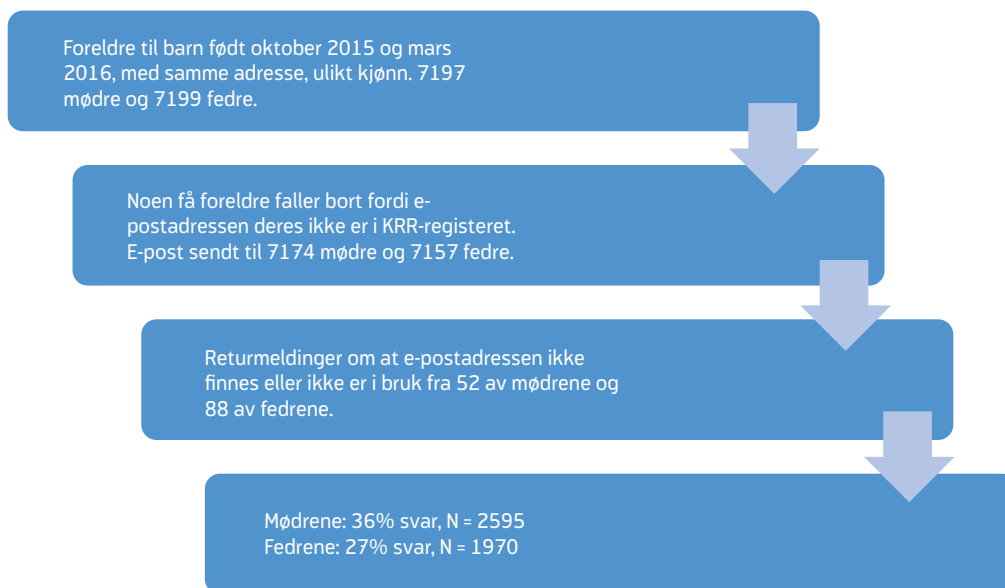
Foreldre til barn født oktober 2015 og mars 2016, med samme adresse, ulikt kjønn. 7197 mødre og 7199 fedre.

Noen få foreldre faller bort fordi e-postadressen deres ikke er i KRR-registeret. E-post sendt til 7174 mødre og 7157 fedre.

Returmeldinger om at e-postadressen ikke finnes eller ikke er i bruk fra 52 av mødrene og 88 av fedrene.

Mødrene: 36% svar, N = 2595
Fedrene: 27% svar, N = 1970